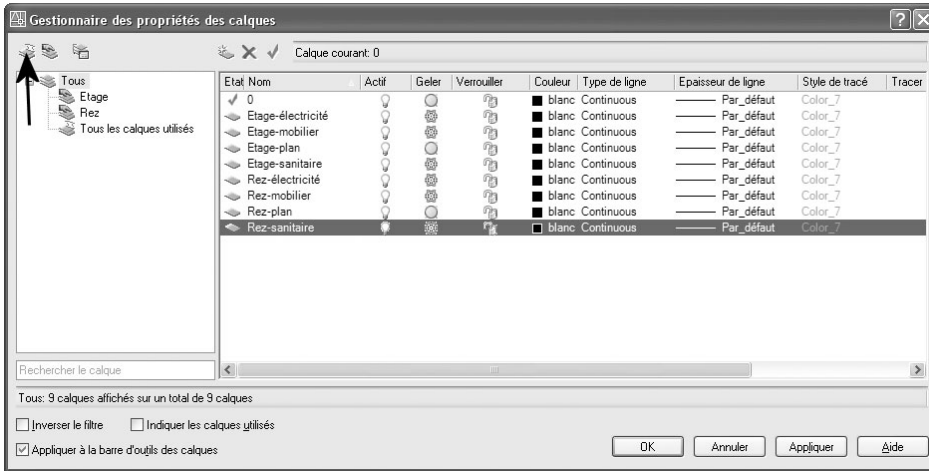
Gestionnaire des propriétés des calques

Calque courant: 0

Tous
Etage
Rez
Tous les calques utilisés

| Etat | Nom | Actif | Geler | Verrouiller | Couleur | Type de ligne | Epaisseur de ligne | Style de tracé | Tracer |
|---|---|---|---|---|---|---|---|---|---|
| ✓ | 0 | | | | blanc | Continuous | Par_défaut | Color_7 | |
| | Etage-électricité | | | | blanc | Continuous | Par_défaut | Color_7 | |
| | Etage-mobilier | | | | blanc | Continuous | Par_défaut | Color_7 | |
| | Etage-plan | | | | blanc | Continuous | Par_défaut | Color_7 | |
| | Etage-sanitaire | | | | blanc | Continuous | Par_défaut | Color_7 | |
| | Rez-électricité | | | | blanc | Continuous | Par_défaut | Color_7 | |
| | Rez-mobilier | | | | blanc | Continuous | Par_défaut | Color_7 | |
| | Rez-plan | | | | blanc | Continuous | Par_défaut | Color_7 | |
| | Rez-sanitaire | | | | blanc | Continuous | Par_défaut | Color_7 | |

Rechercher le calque

Tous: 9 calques affichés sur un total de 9 calques

Inverser le filtre
Indiquer les calques utilisés
Appliquer à la barre d'outils des calques

OK
Annuler
Appliquer
Aide